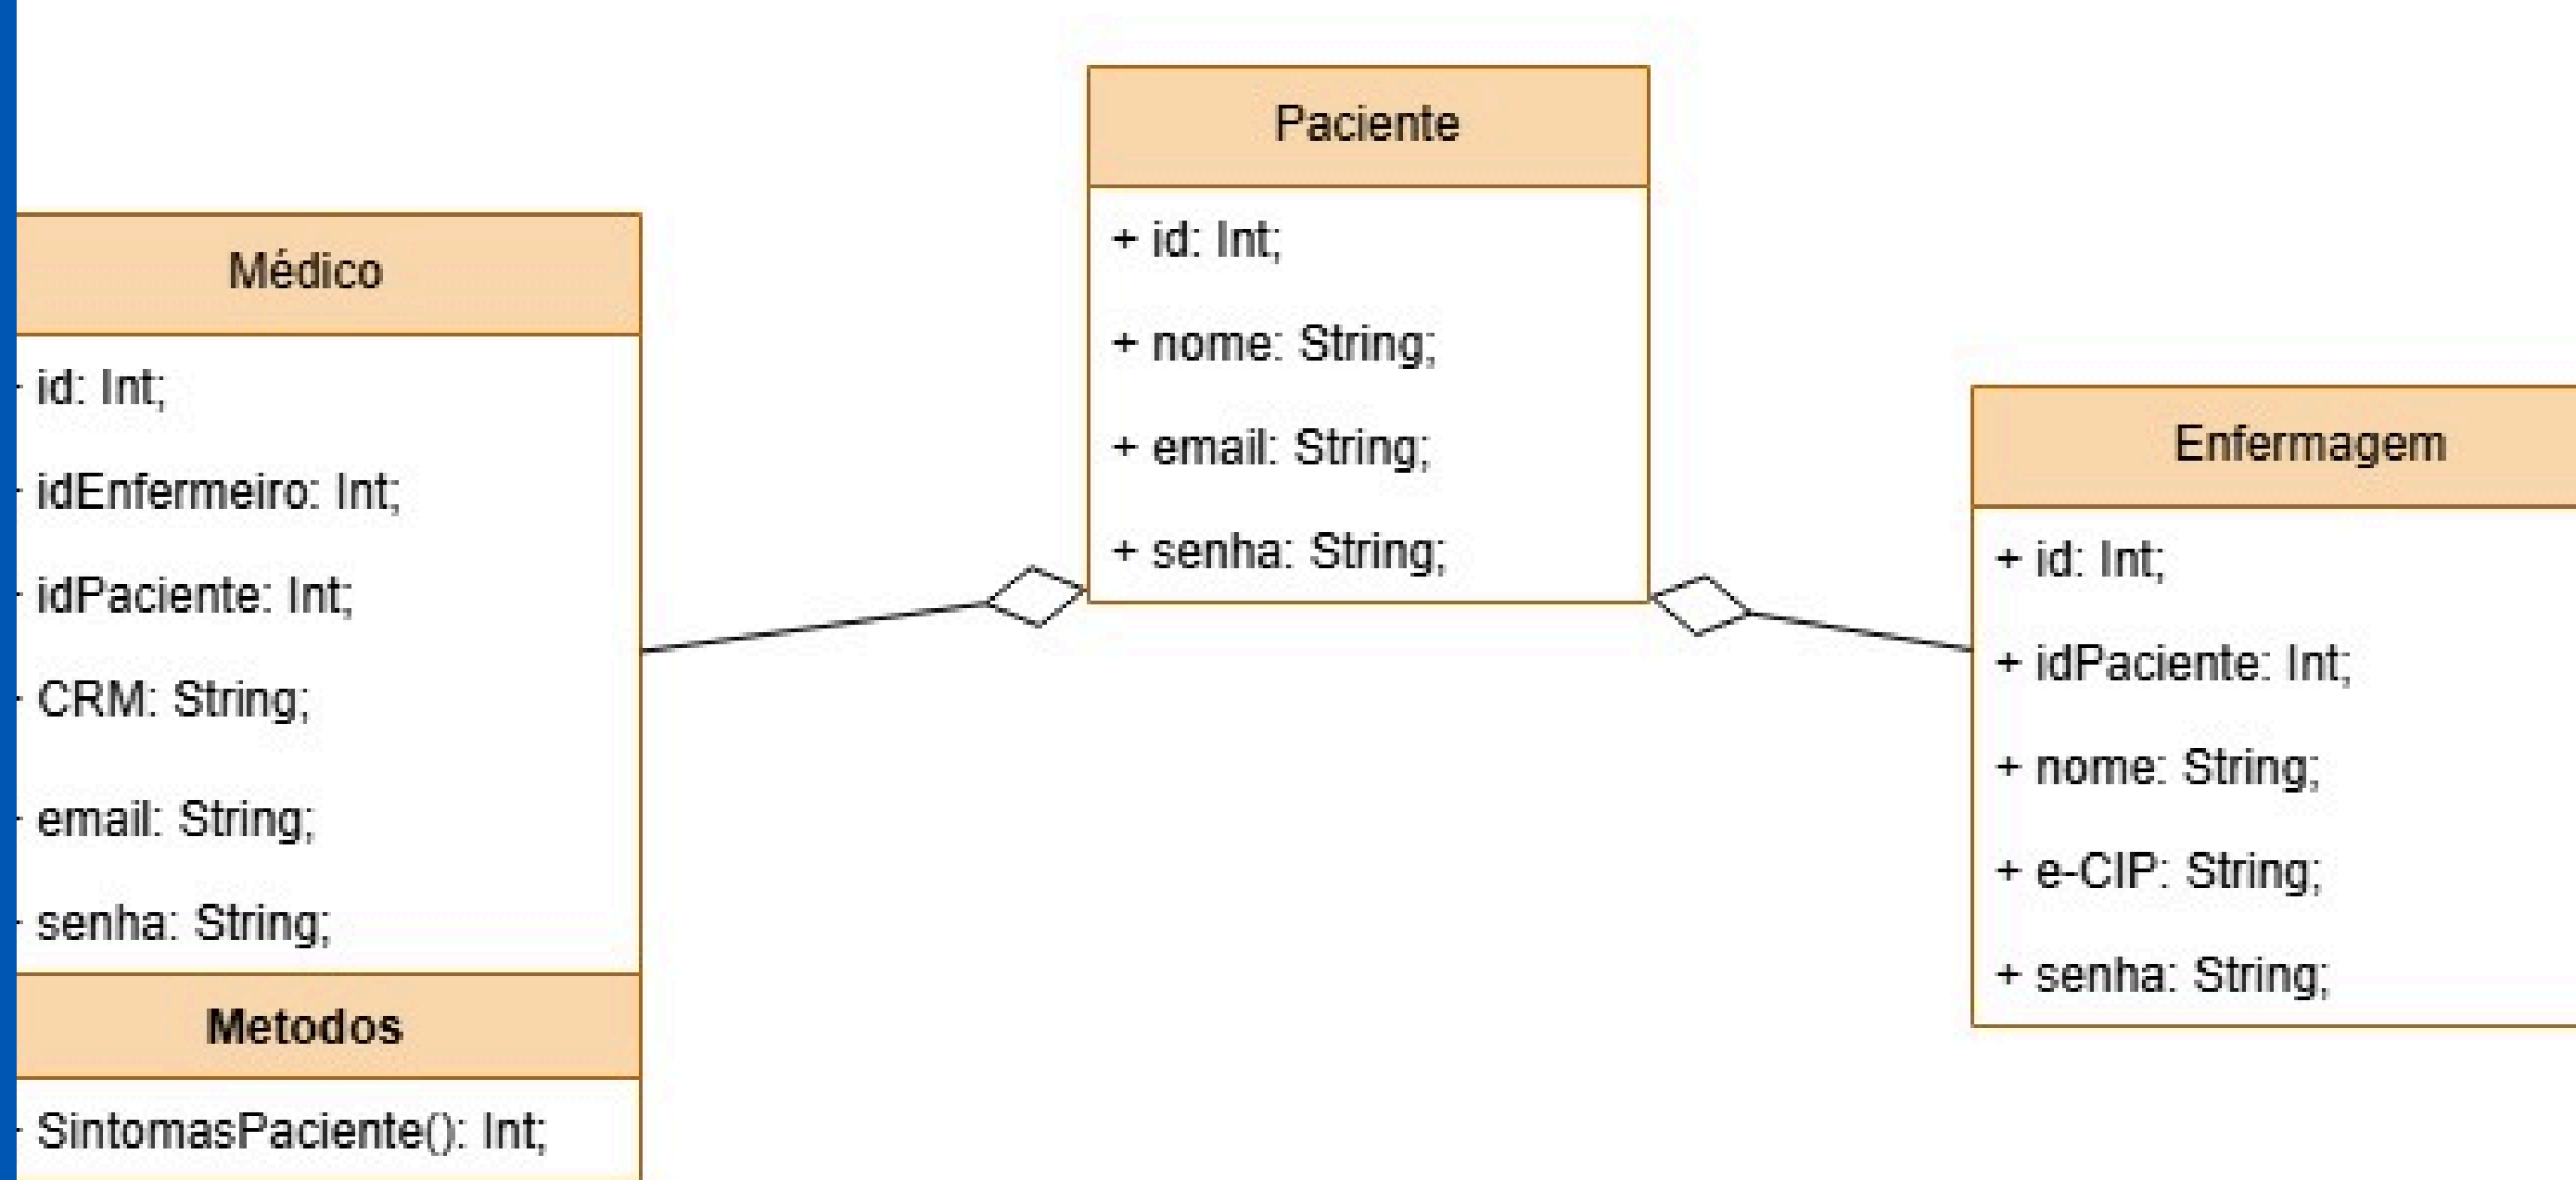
Paciente

+ id: Int;

+ nome: String;

+ email: String;

+ senha: String;

Médico

- id: Int;

- idEnfermeiro: Int;

- idPaciente: Int;

- CRM: String;

- email: String;

- senha: String;

Metodos

- SintomasPaciente(): Int;

Enfermagem

+ id: Int;

+ idPaciente: Int;

+ nome: String;

+ e-CIP: String;

+ senha: String;